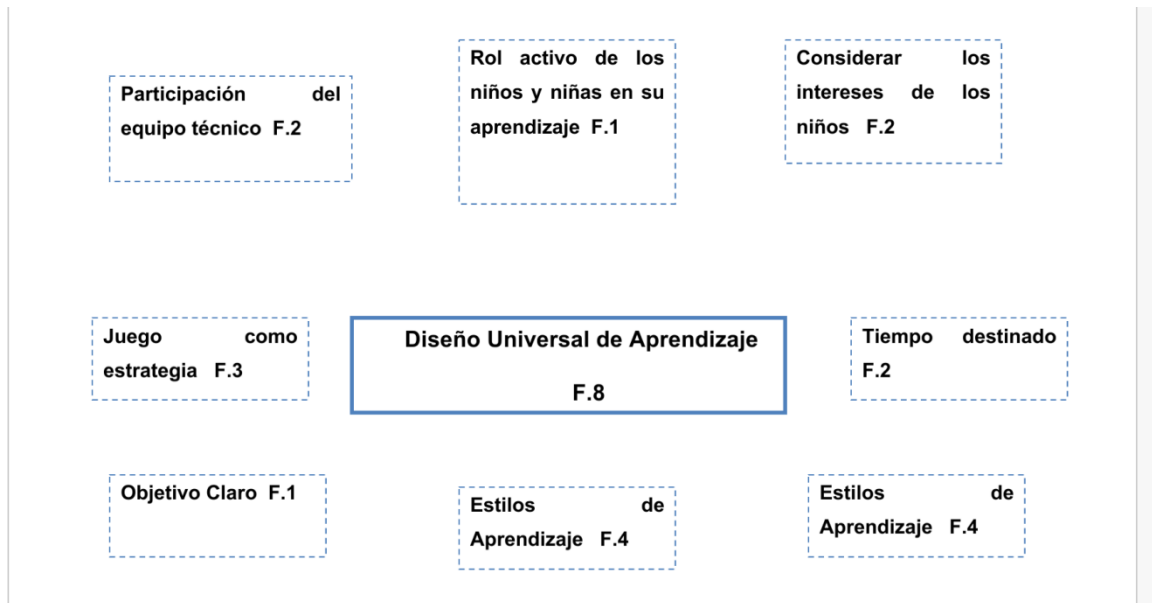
Participación del equipo técnico F.2

Rol activo de los niños y niñas en su aprendizaje F.1

Considerar los intereses de los niños F.2

Juego como estrategia F.3

Diseño Universal de Aprendizaje

F.8

Tiempo destinado F.2

Objetivo Claro F.1

Estilos de Aprendizaje F.4

Estilos de Aprendizaje F.4